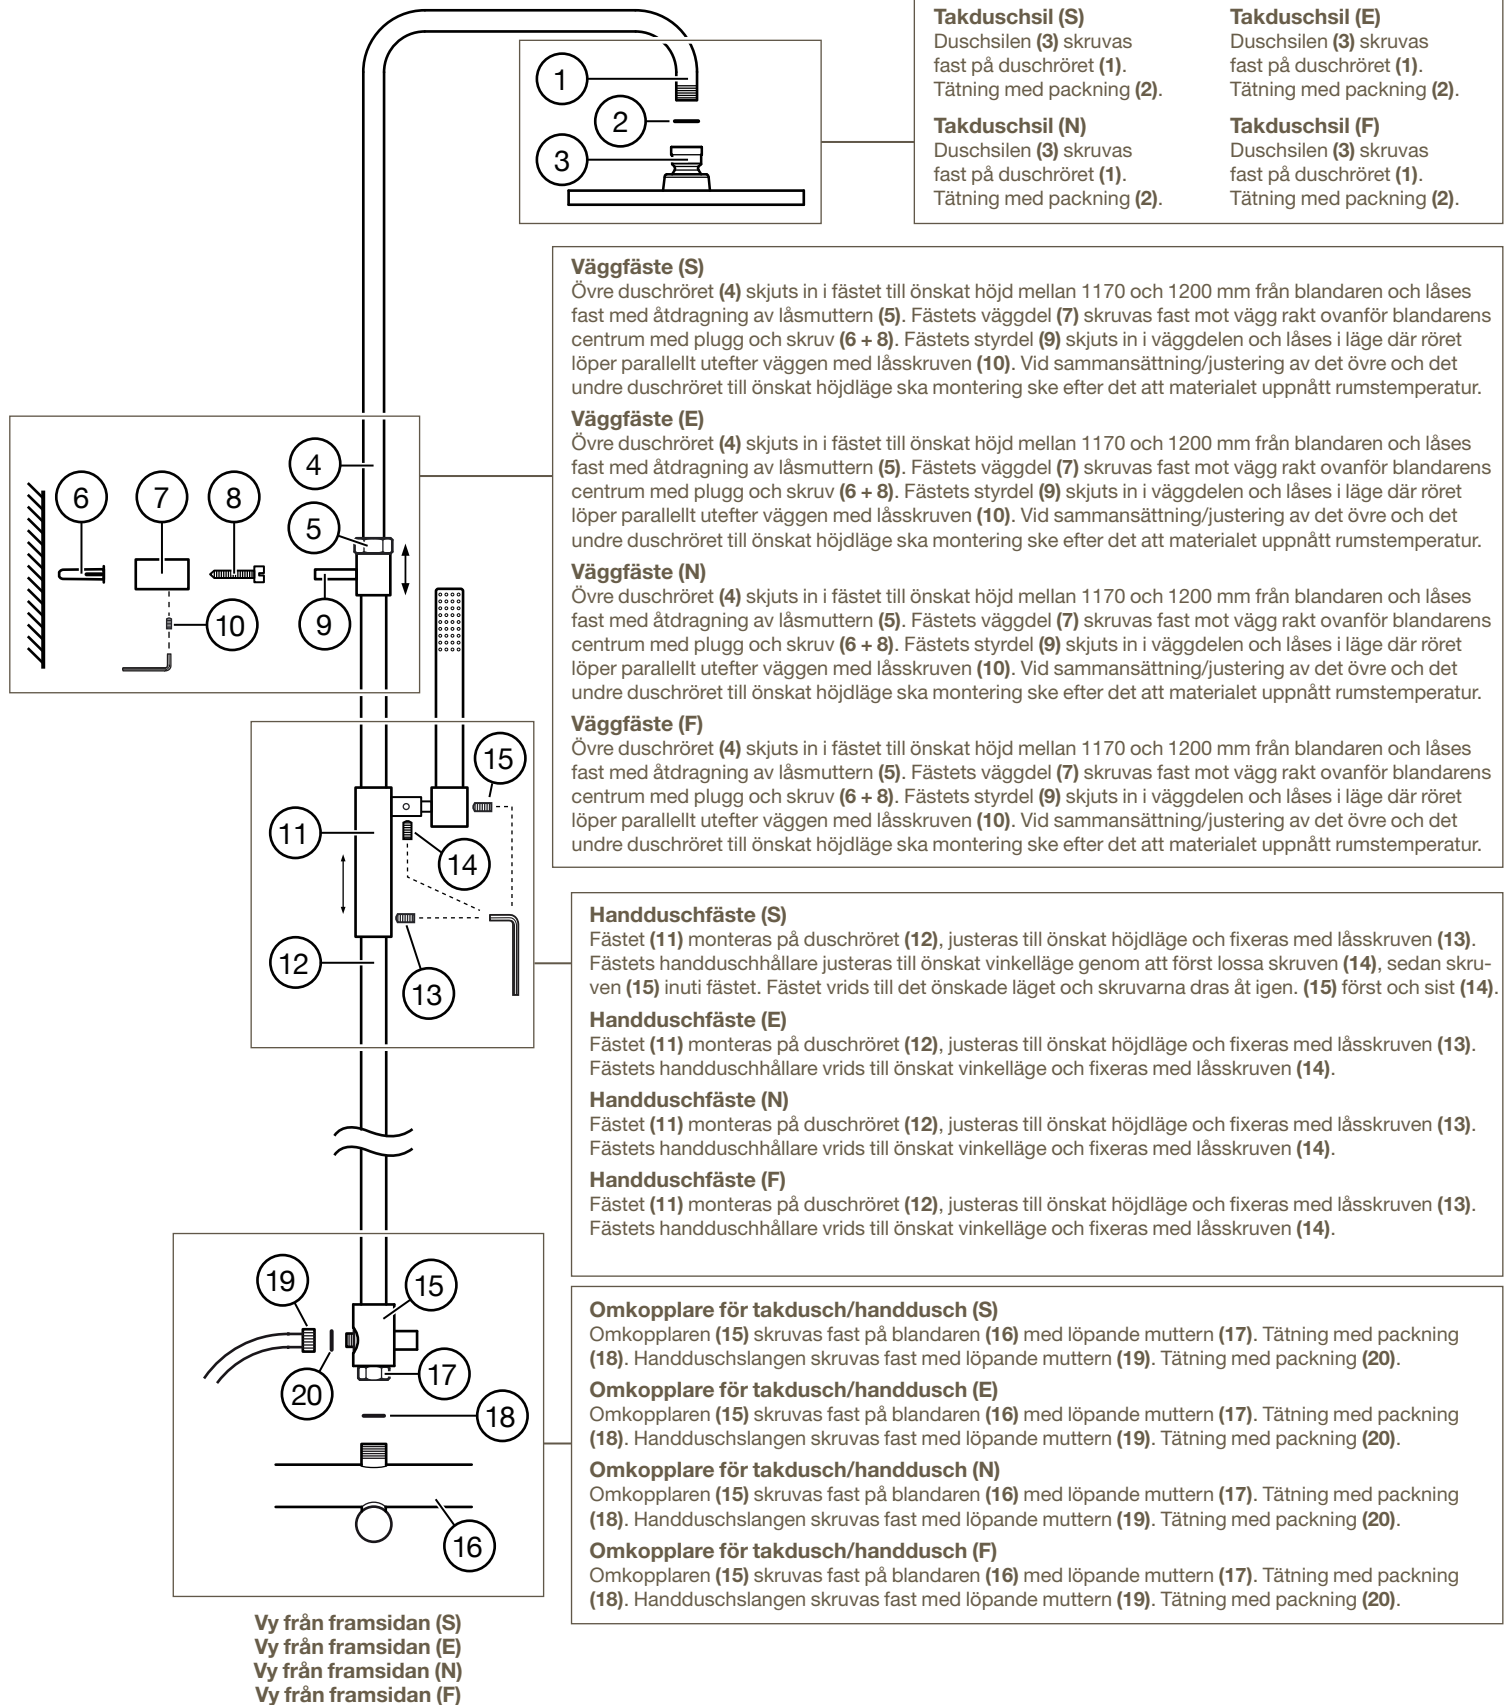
1
2
3

Takduschsil (S)
Duschsilen (3) skruvas fast på duschröret (1). Tätning med packning (2).

Takduschsil (E)
Duschsilen (3) skruvas fast på duschröret (1). Tätning med packning (2).

Takduschsil (N)
Duschsilen (3) skruvas fast på duschröret (1). Tätning med packning (2).

Takduschsil (F)
Duschsilen (3) skruvas fast på duschröret (1). Tätning med packning (2).

Väggfäste (S)
Övre duschröret (4) skjuts in i fästet till önskat höjd mellan 1170 och 1200 mm från blandaren och låses fast med åtdragning av låsmuttern (5). Fästets väggdel (7) skruvas fast mot vägg rakt ovanför blandarens centrum med plugg och skruv (6 + 8). Fästets styrdel (9) skjuts in i väggdelen och låses i läge där röret löper parallellt utefter väggen med låsskruven (10). Vid sammansättning/justering av det övre och det undre duschröret till önskat höjdläge ska montering ske efter det att materialet uppnått rumstemperatur.

Väggfäste (E)
Övre duschröret (4) skjuts in i fästet till önskat höjd mellan 1170 och 1200 mm från blandaren och låses fast med åtdragning av låsmuttern (5). Fästets väggdel (7) skruvas fast mot vägg rakt ovanför blandarens centrum med plugg och skruv (6 + 8). Fästets styrdel (9) skjuts in i väggdelen och låses i läge där röret löper parallellt utefter väggen med låsskruven (10). Vid sammansättning/justering av det övre och det undre duschröret till önskat höjdläge ska montering ske efter det att materialet uppnått rumstemperatur.

Väggfäste (N)
Övre duschröret (4) skjuts in i fästet till önskat höjd mellan 1170 och 1200 mm från blandaren och låses fast med åtdragning av låsmuttern (5). Fästets väggdel (7) skruvas fast mot vägg rakt ovanför blandarens centrum med plugg och skruv (6 + 8). Fästets styrdel (9) skjuts in i väggdelen och låses i läge där röret löper parallellt utefter väggen med låsskruven (10). Vid sammansättning/justering av det övre och det undre duschröret till önskat höjdläge ska montering ske efter det att materialet uppnått rumstemperatur.

Väggfäste (F)
Övre duschröret (4) skjuts in i fästet till önskat höjd mellan 1170 och 1200 mm från blandaren och låses fast med åtdragning av låsmuttern (5). Fästets väggdel (7) skruvas fast mot vägg rakt ovanför blandarens centrum med plugg och skruv (6 + 8). Fästets styrdel (9) skjuts in i väggdelen och låses i läge där röret löper parallellt utefter väggen med låsskruven (10). Vid sammansättning/justering av det övre och det undre duschröret till önskat höjdläge ska montering ske efter det att materialet uppnått rumstemperatur.

4
6
7
8
5
9
10

15
11
14
12
13

Handduschfäste (S)
Fästet (11) monteras på duschröret (12), justeras till önskat höjdläge och fixeras med låsskruven (13). Fästets handduschhållare justeras till önskat vinkelläge genom att först lossa skruven (14), sedan skruven (15) inuti fästet. Fästet vrids till det önskade läget och skruvarna dras åt igen. (15) först och sist (14).

Handduschfäste (E)
Fästet (11) monteras på duschröret (12), justeras till önskat höjdläge och fixeras med låsskruven (13). Fästets handduschhållare vrids till önskat vinkelläge och fixeras med låsskruven (14).

Handduschfäste (N)
Fästet (11) monteras på duschröret (12), justeras till önskat höjdläge och fixeras med låsskruven (13). Fästets handduschhållare vrids till önskat vinkelläge och fixeras med låsskruven (14).

Handduschfäste (F)
Fästet (11) monteras på duschröret (12), justeras till önskat höjdläge och fixeras med låsskruven (13). Fästets handduschhållare vrids till önskat vinkelläge och fixeras med låsskruven (14).

19
15
17
20
18
16

Omkopplare för takdusch/handdusch (S)
Omkopplaren (15) skruvas fast på blandaren (16) med löpande muttern (17). Tätning med packning (18). Handduschslangen skruvas fast med löpande muttern (19). Tätning med packning (20).

Omkopplare för takdusch/handdusch (E)
Omkopplaren (15) skruvas fast på blandaren (16) med löpande muttern (17). Tätning med packning (18). Handduschslangen skruvas fast med löpande muttern (19). Tätning med packning (20).

Omkopplare för takdusch/handdusch (N)
Omkopplaren (15) skruvas fast på blandaren (16) med löpande muttern (17). Tätning med packning (18). Handduschslangen skruvas fast med löpande muttern (19). Tätning med packning (20).

Omkopplare för takdusch/handdusch (F)
Omkopplaren (15) skruvas fast på blandaren (16) med löpande muttern (17). Tätning med packning (18). Handduschslangen skruvas fast med löpande muttern (19). Tätning med packning (20).

Vy från framsidan (S)
Vy från framsidan (E)
Vy från framsidan (N)
Vy från framsidan (F)